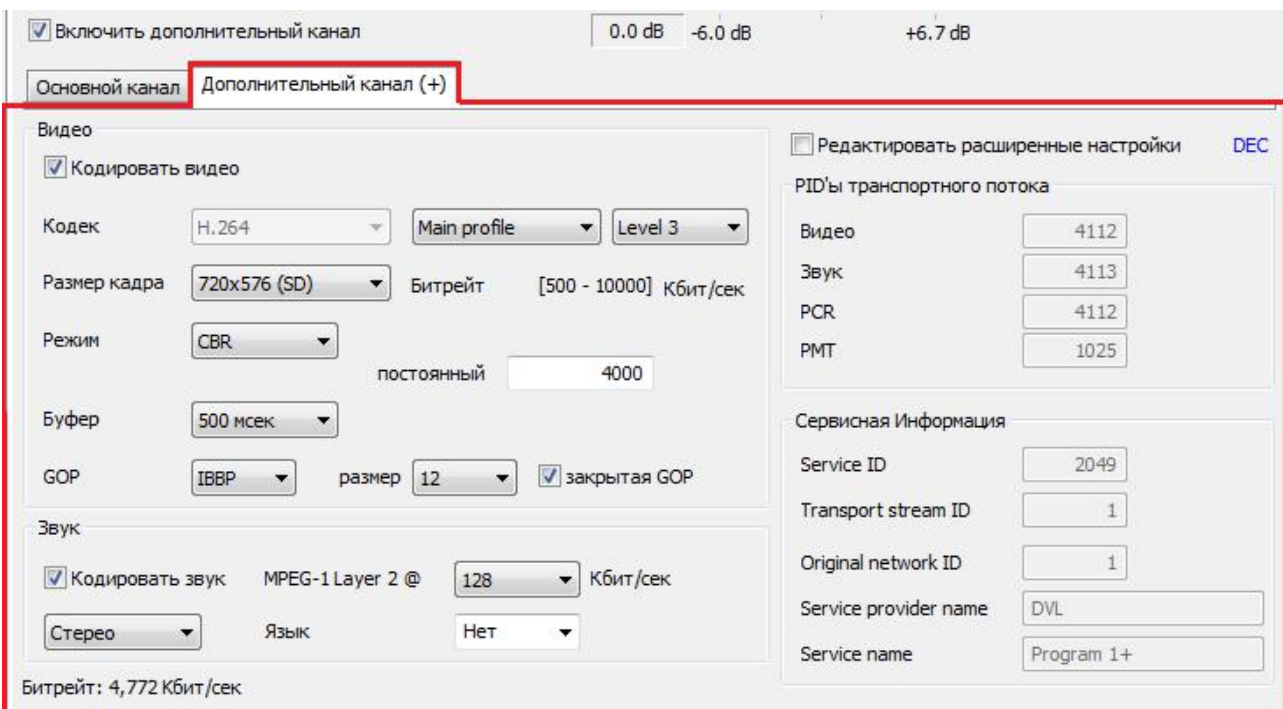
Включить дополнительный канал

0.0 dB -6.0 dB +6.7 dB

Основной канал | Дополнительный канал (+)

Видео

Кодировать видео

Кодек H.264 Main profile Level 3

Размер кадра 720x576 (SD) Битрейт [500 - 10000] Кбит/сек

Режим CBR

постоянный 4000

Буфер 500 мсек

GOP IBBP размер 12 закрытая GOP

Звук

Кодировать звук MPEG-1 Layer 2 @ 128 Кбит/сек

Стерео Язык Нет

Битрейт: 4,772 Кбит/сек

Редактировать расширенные настройки DEC

PID'ы транспортного потока

| | |
|---|---|
| Видео | 4112 |
| Звук | 4113 |
| PCR | 4112 |
| PMT | 1025 |

Сервисная Информация

| | |
|---|---|
| Service ID | 2049 |
| Transport stream ID | 1 |
| Original network ID | 1 |
| Service provider name | DVL |
| Service name | Program 1+ |